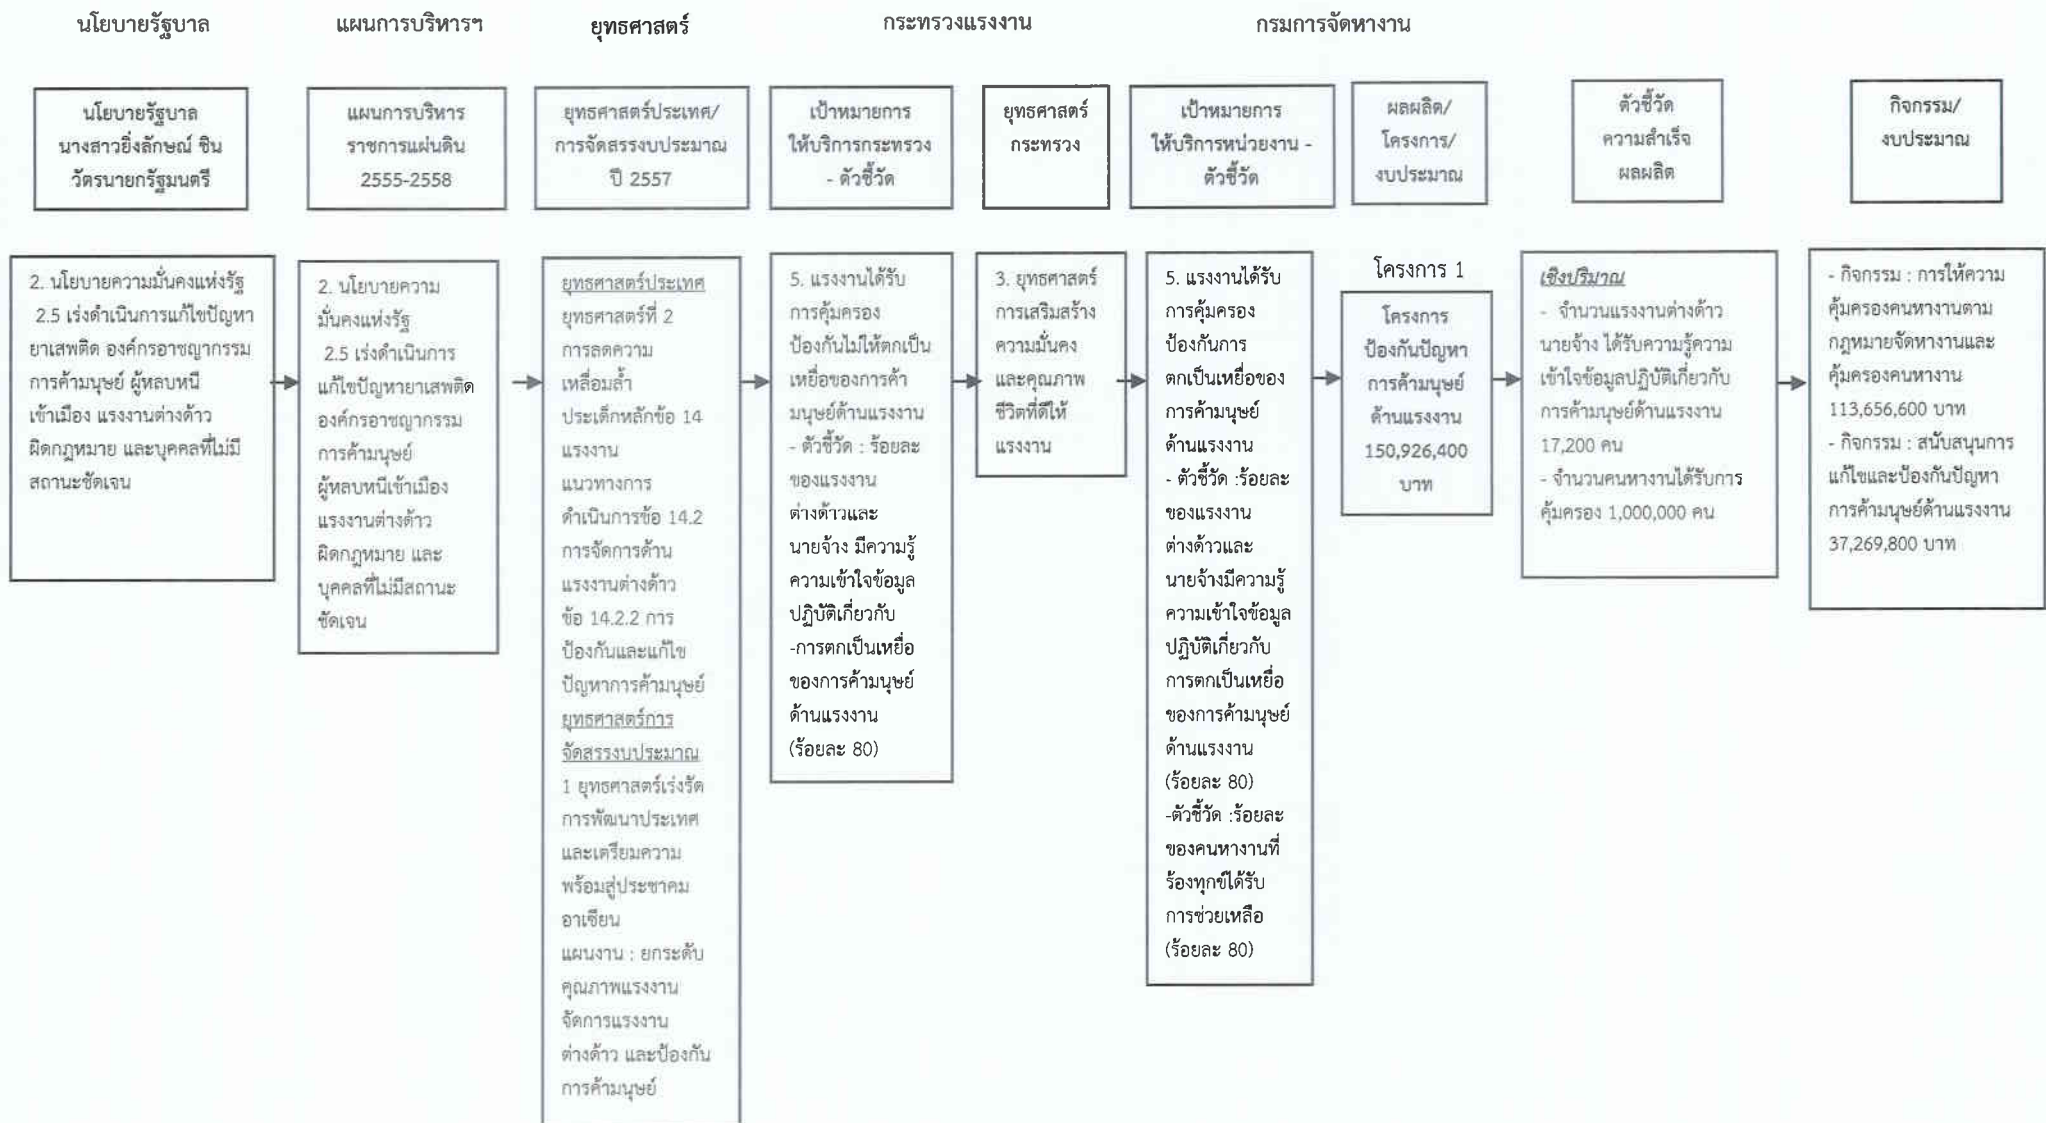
นโยบายรัฐบาล

แผนการบริหารฯ

ยุทธศาสตร์

กระทรวงแรงงาน

กรมการจัดหางาน

นโยบายรัฐบาล นางสาวยิ่งลักษณ์ ชินวัตรนายกรัฐมนตรี

แผนการบริหารราชการแผ่นดิน 2555-2558

ยุทธศาสตร์ประเทศ/การจัดสรรงบประมาณ ปี 2557

เป้าหมายการให้บริการกระทรวง - ตัวชี้วัด

ยุทธศาสตร์กระทรวง

เป้าหมายการให้บริการหน่วยงาน - ตัวชี้วัด

ผลผลิต/โครงการ/งบประมาณ

ตัวชี้วัดความสำเร็จผลผลิต

กิจกรรม/งบประมาณ

2. นโยบายความมั่นคงแห่งรัฐ 2.5 เร่งดำเนินการแก้ไขปัญหายาเสพติด องค์กรอาชญากรรม การค้ามนุษย์ ผู้หลบหนีเข้าเมือง แรงงานต่างด้าวผิดกฎหมาย และบุคคลที่ไม่มีสถานะชัดเจน

2. นโยบายความมั่นคงแห่งรัฐ 2.5 เร่งดำเนินการแก้ไขปัญหายาเสพติด องค์กรอาชญากรรม การค้ามนุษย์ ผู้หลบหนีเข้าเมือง แรงงานต่างด้าวผิดกฎหมาย และบุคคลที่ไม่มีสถานะชัดเจน

ยุทธศาสตร์ประเทศ
ยุทธศาสตร์ที่ 2 การลดความเหลื่อมล้ำ ประเด็นหลักข้อ 14 แรงงาน แนวทางการดำเนินการข้อ 14.2 การจัดการด้านแรงงานต่างด้าว ข้อ 14.2.2 การป้องกันและแก้ไขปัญหาการค้ามนุษย์
ยุทธศาสตร์การจัดสรรงบประมาณ
1 ยุทธศาสตร์เร่งรัดการพัฒนาประเทศและเตรียมความพร้อมสู่ประชาคมอาเซียน
แผนงาน : ยกระดับคุณภาพแรงงาน จัดการแรงงานต่างด้าว และป้องกันการค้ามนุษย์

5. แรงงานได้รับการคุ้มครองป้องกันไม่ให้ตกเป็นเหยื่อของการค้ามนุษย์ด้านแรงงาน
- ตัวชี้วัด : ร้อยละของแรงงานต่างด้าวและนายจ้าง มีความรู้ความเข้าใจข้อมูลปฏิบัติเกี่ยวกับ -การตกเป็นเหยื่อของการค้ามนุษย์ด้านแรงงาน (ร้อยละ 80)

3. ยุทธศาสตร์การเสริมสร้างความมั่นคงและคุณภาพชีวิตที่ดีให้แรงงาน

5. แรงงานได้รับการคุ้มครองป้องกันการตกเป็นเหยื่อของการค้ามนุษย์ด้านแรงงาน
- ตัวชี้วัด :ร้อยละของแรงงานต่างด้าวและนายจ้างมีความรู้ความเข้าใจข้อมูลปฏิบัติเกี่ยวกับการตกเป็นเหยื่อของการค้ามนุษย์ด้านแรงงาน (ร้อยละ 80)
-ตัวชี้วัด :ร้อยละของคนหางานที่ร้องทุกข์ได้รับการช่วยเหลือ (ร้อยละ 80)

โครงการ 1

โครงการป้องกันปัญหาการค้ามนุษย์ด้านแรงงาน 150,926,400 บาท

เชิงปริมาณ
- จำนวนแรงงานต่างด้าวนายจ้าง ได้รับความรู้ความเข้าใจข้อมูลปฏิบัติเกี่ยวกับการค้ามนุษย์ด้านแรงงาน 17,200 คน
- จำนวนคนหางานได้รับการคุ้มครอง 1,000,000 คน

- กิจกรรม : การให้ความคุ้มครองคนหางานตามกฎหมายจัดหางานและคุ้มครองคนหางาน 113,656,600 บาท
- กิจกรรม : สนับสนุนการแก้ไขและป้องกันปัญหาการค้ามนุษย์ด้านแรงงาน 37,269,800 บาท